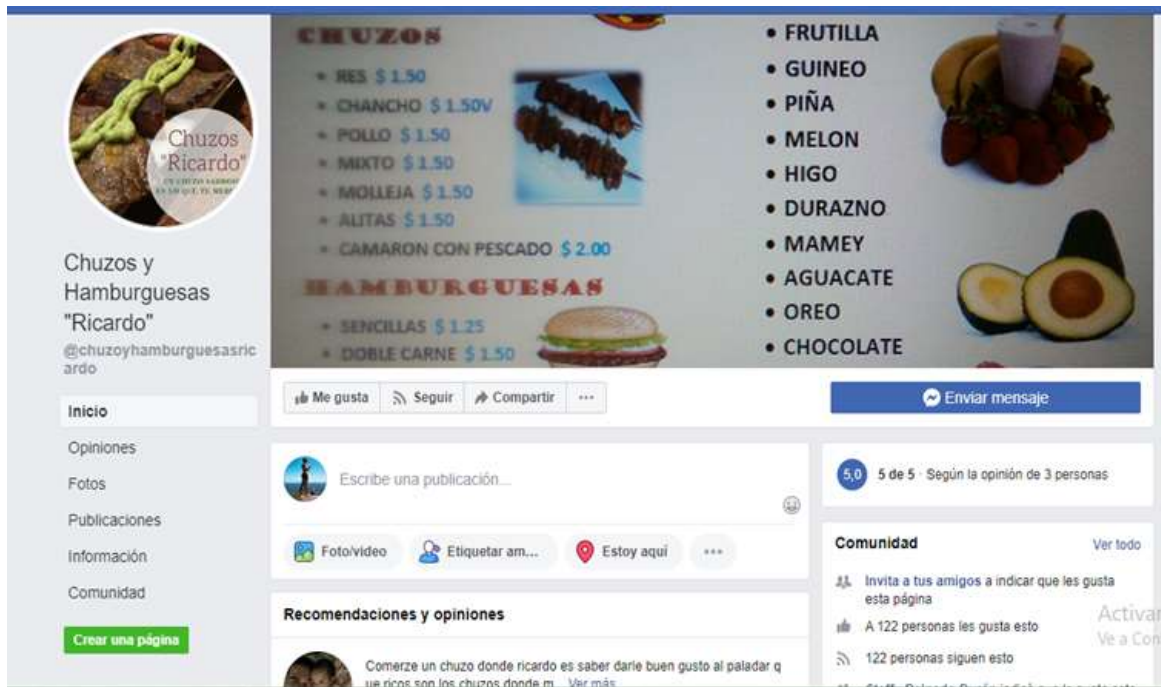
Chuzos "Ricardo"
UN CHUZO SABROSO ES LO QUE TE MERECES

Chuzos y Hamburguesas "Ricardo"
@chuzoyhamburguesasricardo

Inicio
Opiniones
Fotos
Publicaciones
Información
Comunidad
Crear una página

CHUZOS
• RES $ 1.50
• CHANCHO $ 1.50V
• POLLO $ 1.50
• MIXTO $ 1.50
• MOLLEJA $ 1.50
• ALITAS $ 1.50
• CAMARON CON PESCADO $ 2.00
HAMBURGUESAS
• SENCILLAS $ 1.25
• DOBLE CARNE $ 1.50

• FRUTILLA
• GUINEO
• PIÑA
• MELON
• HIGO
• DURAZNO
• MAMEY
• AGUACATE
• OREO
• CHOCOLATE

Me gusta
Seguir
Compartir
···
Enviar mensaje

Escribe una publicación...
Foto/video
Etiquetar am...
Estoy aquí
···

5,0 5 de 5 · Según la opinión de 3 personas

Comunidad
Ver todo
Invita a tus amigos a indicar que les gusta esta página
A 122 personas les gusta esto
122 personas siguen esto

Recomendaciones y opiniones
Comerze un chuzo donde ricardo es saber darle buen gusto al paladar q ue ricos son los chuzos donde m... Ver más

Activar
Ve a Con